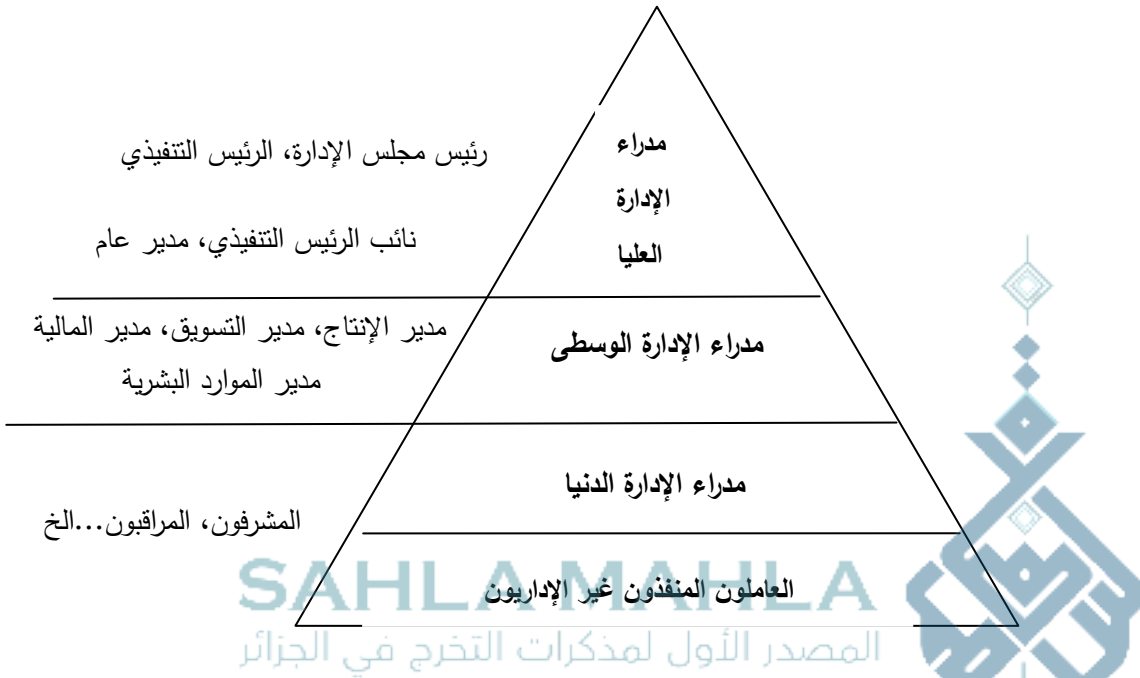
مدراء الإدارة العليا

رئيس مجلس الإدارة، الرئيس التنفيذي

نائب الرئيس التنفيذي، مدير عام

مدراء الإدارة الوسطى

مدير الإنتاج، مدير التسويق، مدير المالية

مدير الموارد البشرية

مدراء الإدارة الدنيا

المشرفون، المراقبون...الخ

العاملون المنفذون غير الإداريون

SAHLA MAHLA

المصدر الأول لمذكرات التخرج في الجزائر